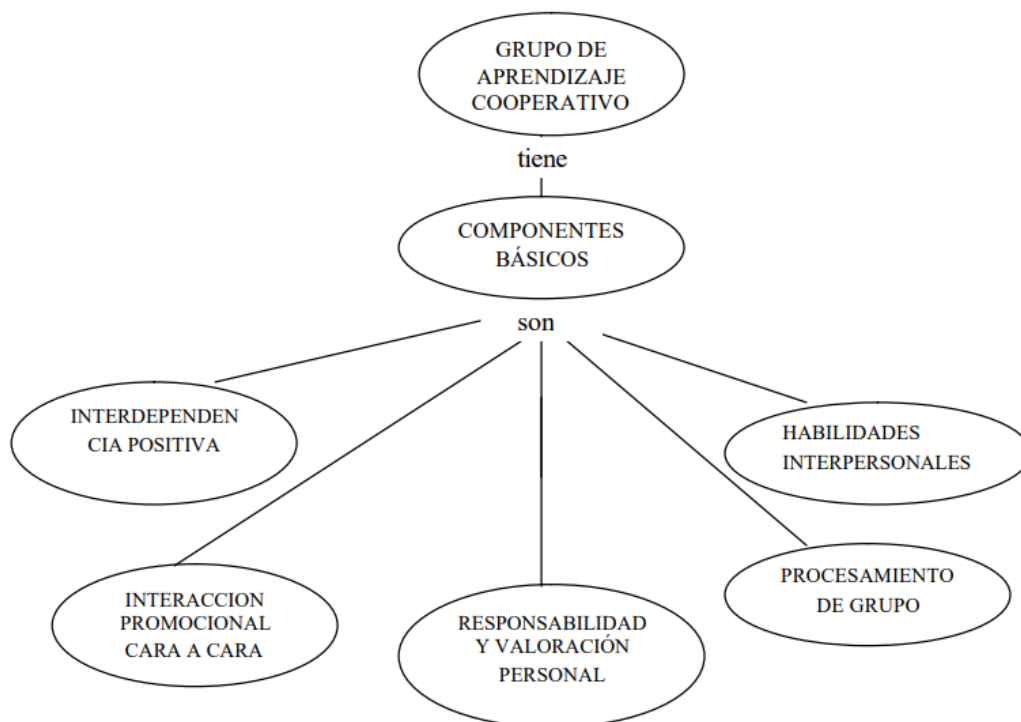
GRUPO DE APRENDIZAJE COOPERATIVO

tiene

COMPONENTES BÁSICOS

son

INTERDEPENDEN CIA POSITIVA

HABILIDADES INTERPERSONALES

INTERACCION PROMOCIONAL CARA A CARA

RESPONSABILIDAD Y VALORACIÓN PERSONAL

PROCESAMIENTO DE GRUPO